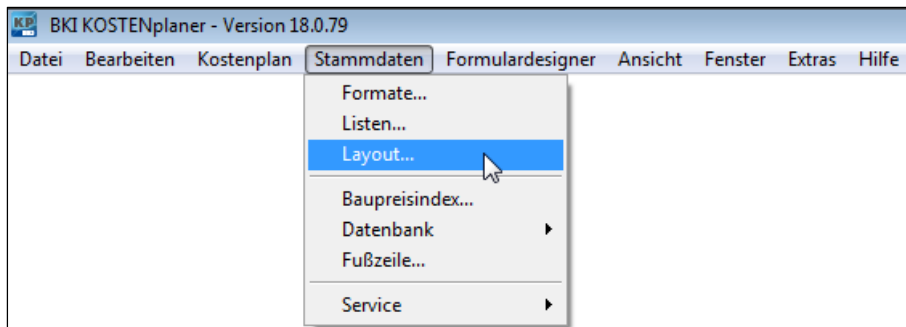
KP BKI KOSTENplaner - Version 18.0.79

Datei Bearbeiten Kostenplan Stammdaten Formulardesigner Ansicht Fenster Extras Hilfe

Formate...
Listen...
Layout...
Baupreisindex...
Datenbank
Fußzeile...
Service